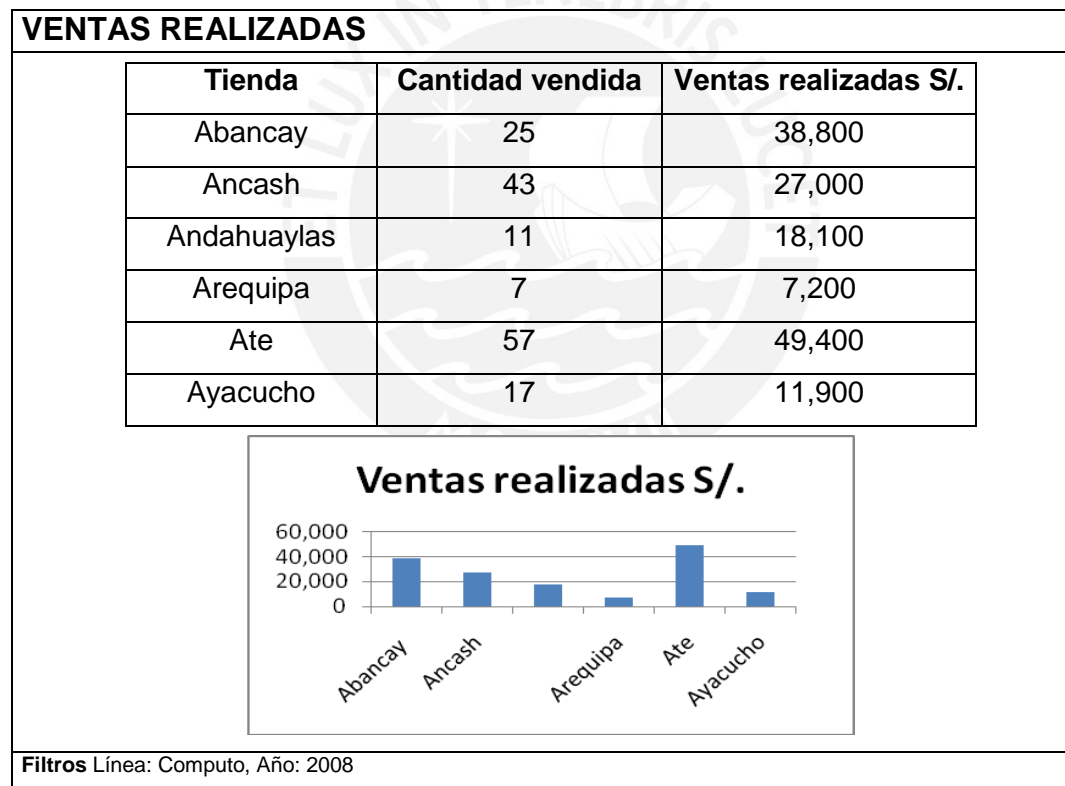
VENTAS REALIZADAS

| Tienda | Cantidad vendida | Ventas realizadas S/. |
|---|---|---|
| Abancay | 25 | 38,800 |
| Ancash | 43 | 27,000 |
| Andahuaylas | 11 | 18,100 |
| Arequipa | 7 | 7,200 |
| Ate | 57 | 49,400 |
| Ayacucho | 17 | 11,900 |

Ventas realizadas S/.

60,000
40,000
20,000
0

Abancay
Ancash
Arequipa
Ate
Ayacucho

Filtros Línea: Computo, Año: 2008